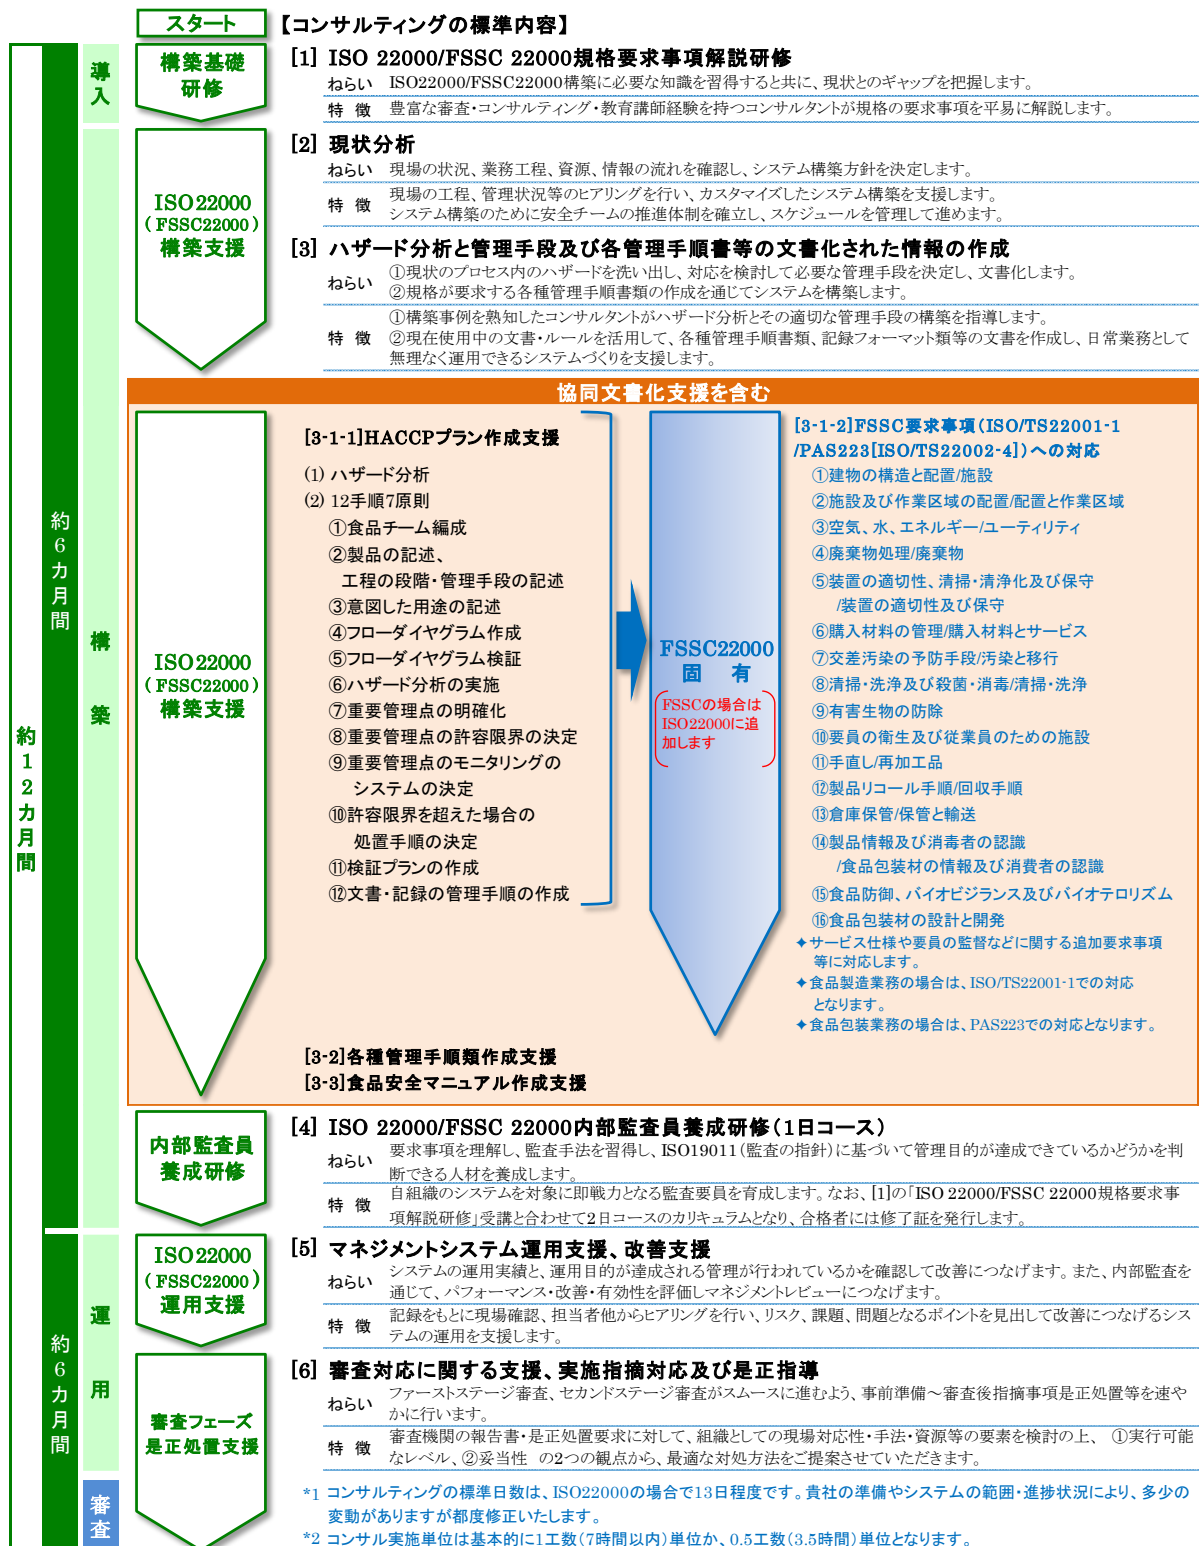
スタート
【コンサルティングの標準内容】

約12カ月間
約6カ月間
導入
構築
約6カ月間
運用
審査

構築基礎研修
[1] ISO 22000/FSSC 22000規格要求事項解説研修
ねらい ISO22000/FSSC22000構築に必要な知識を習得すると共に、現状とのギャップを把握します。
特 徴 豊富な審査・コンサルティング・教育講師経験を持つコンサルタントが規格の要求事項を平易に解説します。

ISO22000（FSSC22000）構築支援
[2] 現状分析
ねらい 現場の状況、業務工程、資源、情報の流れを確認し、システム構築方針を決定します。
特 徴 現場の工程、管理状況等のヒアリングを行い、カスタマイズしたシステム構築を支援します。システム構築のために安全チームの推進体制を確立し、スケジュールを管理して進めます。

[3] ハザード分析と管理手段及び各管理手順書等の文書化された情報の作成
ねらい ①現状のプロセス内のハザードを洗い出し、対応を検討して必要な管理手段を決定し、文書化します。②規格が要求する各種管理手順書類の作成を通じてシステムを構築します。
特 徴 ①構築事例を熟知したコンサルタントがハザード分析とその適切な管理手段の構築を指導します。②現在使用中の文書・ルールを活用して、各種管理手順書類、記録フォーマット類等の文書を作成し、日常業務として無理なく運用できるシステムづくりを支援します。

協同文書化支援を含む

ISO22000（FSSC22000）構築支援

[3-1-1]HACCPプラン作成支援
(1) ハザード分析
(2) 12手順7原則
①食品チーム編成
②製品の記述、工程の段階・管理手段の記述
③意図した用途の記述
④フローダイヤグラム作成
⑤フローダイヤグラム検証
⑥ハザード分析の実施
⑦重要管理点の明確化
⑧重要管理点の許容限界の決定
⑨重要管理点のモニタリングのシステムの決定
⑩許容限界を超えた場合の処置手順の決定
⑪検証プランの作成
⑫文書・記録の管理手順の作成

FSSC22000 固 有
FSSCの場合はISO22000に追加します

[3-1-2]FSSC要求事項（ISO/TS22001-1/PAS223[ISO/TS22002-4]）への対応
①建物の構造と配置/施設
②施設及び作業区域の配置/配置と作業区域
③空気、水、エネルギー/ユーティリティ
④廃棄物処理/廃棄物
⑤装置の適切性、清掃・清浄化及び保守/装置の適切性及び保守
⑥購入材料の管理/購入材料とサービス
⑦交差汚染の予防手段/汚染と移行
⑧清掃・洗浄及び殺菌・消毒/清掃・洗浄
⑨有害生物の防除
⑩要員の衛生及び従業員のための施設
⑪手直し/再加工品
⑫製品リコール手順/回収手順
⑬倉庫保管/保管と輸送
⑭製品情報及び消費者の認識/食品包装材の情報及び消費者の認識
⑮食品防御、バイオビジランス及びバイオテロリズム
⑯食品包装材の設計と開発
✦サービス仕様や要員の監督などに関する追加要求事項等に対応します。
✦食品製造業務の場合は、ISO/TS22001-1での対応となります。
✦食品包装業務の場合は、PAS223での対応となります。

[3-2]各種管理手順類作成支援
[3-3]食品安全マニュアル作成支援

内部監査員養成研修
[4] ISO 22000/FSSC 22000内部監査員養成研修（1日コース）
ねらい 要求事項を理解し、監査手法を習得し、ISO19011（監査の指針）に基づいて管理目的が達成できているかどうかを判断できる人材を養成します。
特 徴 自組織のシステムを対象に即戦力となる監査要員を育成します。なお、[1]の「ISO 22000/FSSC 22000規格要求事項解説研修」受講と合わせて2日コースのカリキュラムとなり、合格者には修了証を発行します。

ISO22000（FSSC22000）運用支援
[5] マネジメントシステム運用支援、改善支援
ねらい システムの運用実績と、運用目的が達成される管理が行われているかを確認して改善につなげます。また、内部監査を通じて、パフォーマンス・改善・有効性を評価しマネジメントレビューにつなげます。
特 徴 記録をもとに現場確認、担当者他からヒアリングを行い、リスク、課題、問題となるポイントを見出して改善につなげるシステムの運用を支援します。

審査フェーズ是正処置支援
[6] 審査対応に関する支援、実施指摘対応及び是正指導
ねらい ファーストステージ審査、セカンドステージ審査がスムースに進むよう、事前準備～審査後指摘事項是正処置等を速やかに行います。
特 徴 審査機関の報告書・是正処置要求に対して、組織としての現場対応性・手法・資源等の要素を検討の上、①実行可能なレベル、②妥当性 の2つの観点から、最適な対処方法をご提案させていただきます。

*1 コンサルティングの標準日数は、ISO22000の場合で13日程度です。貴社の準備やシステムの範囲・進捗状況により、多少の変動がありますが都度修正いたします。
*2 コンサル実施単位は基本的に1工数（7時間以内）単位か、0.5工数（3.5時間）単位となります。